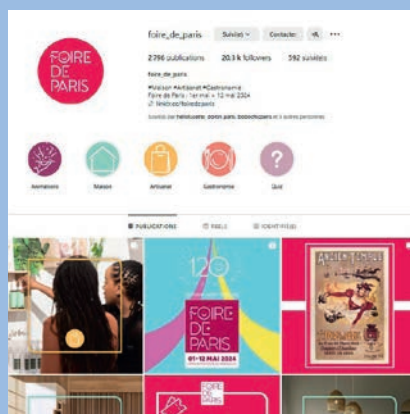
FOIRE DE PARIS

foire_de_paris Suivi(e) Contacter ···

2 796 publications 20,3 k followers 592 suivi(e)s

foire_de_paris

#Maison #Artisanat #Gastronomie
Foire de Paris : 1er mai > 12 mai 2024
linktr.ee/foiredeparis

Suivi(e) par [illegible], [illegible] et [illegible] autres personnes

Animations Maison Artisanat Gastronomie Quiz

PUBLICATIONS REELS IDENTIFIÉ(E)

120

FOIRE DE PARIS

01-12 MAI 2024

FOIRE DE PARIS